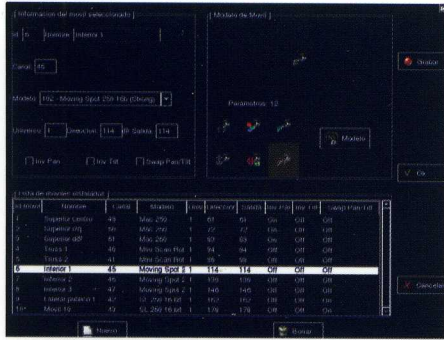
Información del movil seleccionado

Id 6 Nombre Interior 1

Canal 45

Modelo 192 - Moving Spot 250 16b (Strong)

Universo 1 Dirección 114 Id Salida 114

Inv Pan Inv Tilt Swap Pan/Tilt

Modelo de Movil

Parametros: 12

Modelo

Grabar

Ok

Cancelar

Lista de moviles instalados

| Id movil | Nombre | Canal | Modelo | Universo | Dirección | Salida | Inv Pan | Inv Tilt | Swap Pan/Tilt |
|---|---|---|---|---|---|---|---|---|---|
| 1 | Superior centro | 49 | Mac 250 | 1 | 61 | 61 | On | Off | Off |
| 2 | Superior izq | 50 | Mac 250 | 1 | 72 | 72 | On | Off | Off |
| 3 | Superior dcha | 51 | Mac 250 | 1 | 83 | 83 | On | Off | Off |
| 4 | Torre 1 | 46 | Mini Scan Rot | 1 | 94 | 94 | Off | Off | Off |
| 5 | Torre 2 | 47 | Mini Scan Rot | 1 | 104 | 104 | Off | Off | Off |
| 6 | Interior 1 | 45 | Moving Spot 2 | 1 | 114 | 114 | Off | Off | Off |
| 7 | Interior 2 | 44 | Moving Spot 2 | 1 | 130 | 130 | Off | Off | Off |
| 8 | Interior 3 | 43 | Moving Spot 2 | 1 | 146 | 146 | Off | Off | Off |
| 9 | Lateral palacio 1 | 42 | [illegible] | 1 | 162 | 162 | Off | Off | Off |
| 10 | Movil 10 | 40 | SL 250 16 bit | 1 | 178 | 178 | Off | Off | Off |

Nuevo

Borrar